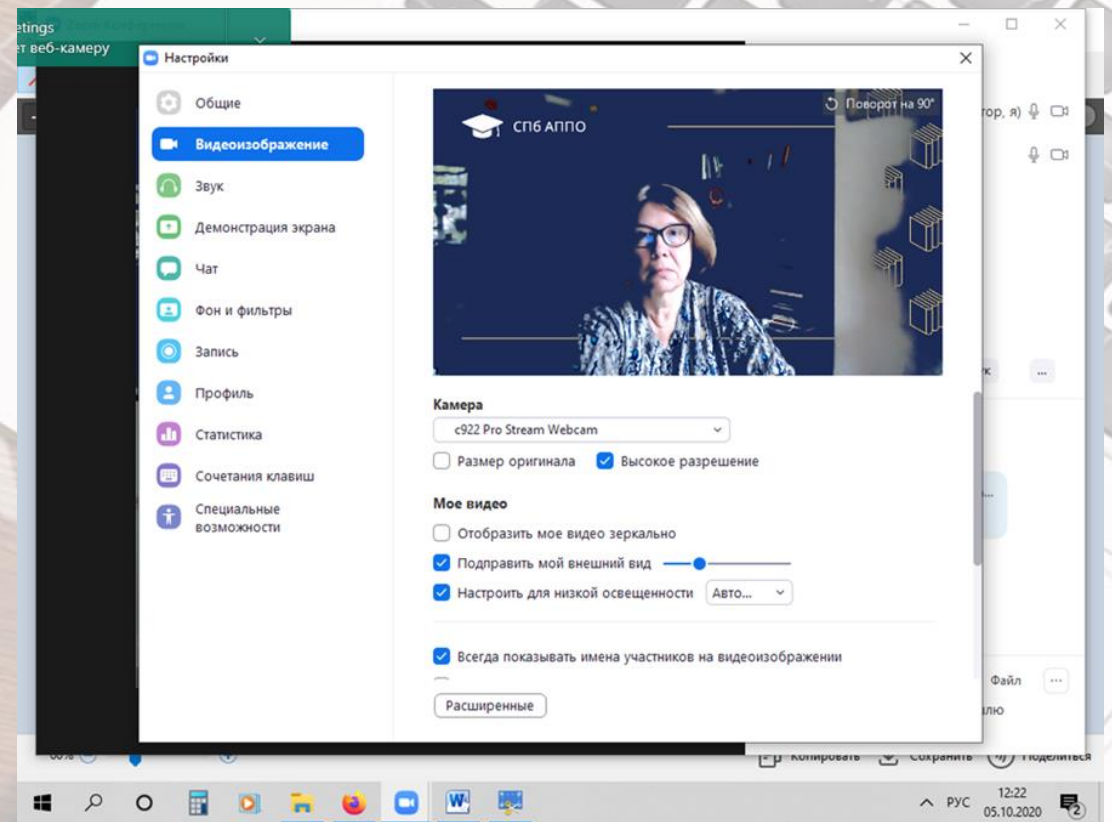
etings
ет веб-камеру

Настройки

Общие
Видеоизображение
Звук
Демонстрация экрана
Чат
Фон и фильтры
Запись
Профиль
Статистика
Сочетания клавиш
Специальные возможности

Поворот на 90°
СПб АППО

Камера
c922 Pro Stream Webcam
Размер оригинала
Высокое разрешение

Мое видео
Отобразить мое видео зеркально
Подправить мой внешний вид
Настроить для низкой освещенности Авто...

Всегда показывать имена участников на видеоизображении

Расширенные

тор, я)
...
Файл
лю
Копировать
Сохранить
Поделиться

РУС 12:22 05.10.2020